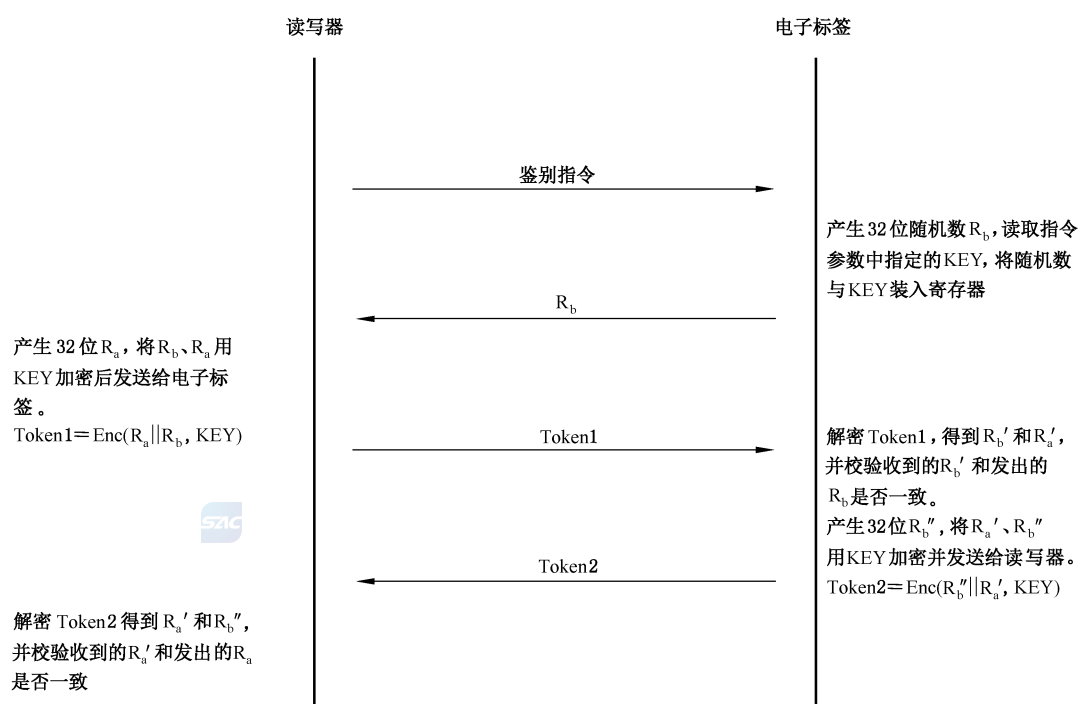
读写器

电子标签

鉴别指令

产生32位随机数$R_b$,读取指令参数中指定的KEY,将随机数与KEY装入寄存器

$R_b$

产生32位$R_a$,将$R_b$、$R_a$用KEY加密后发送给电子标签。

Token1=Enc($R_a||R_b$, KEY)

Token1

解密Token1,得到$R_b'$和$R_a'$,并校验收到的$R_b'$和发出的$R_b$是否一致。

产生32位$R_b''$,将$R_a'$、$R_b''$用KEY加密并发送给读写器。

Token2=Enc($R_b''||R_a'$, KEY)

SAC

Token2

解密Token2得到$R_a'$和$R_b''$,并校验收到的$R_a'$和发出的$R_a$是否一致